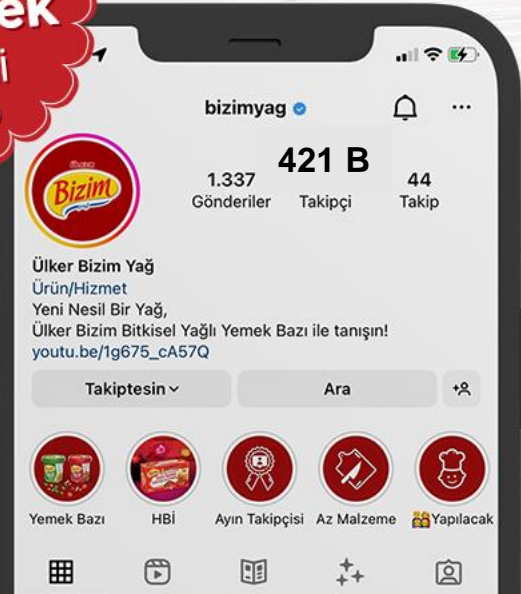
ek
i

bizimyag

Bizim

1.337
Gönderiler

421 B
Takipçi

44
Takip

Ülker Bizim Yağ
Ürün/Hizmet
Yeni Nesil Bir Yağ,
Ülker Bizim Bitkisel Yağlı Yemek Bazı ile tanışın!
youtu.be/1g675_cA57Q

Takiptesin
Ara

Yemek Bazı
HBİ
Ayın Takipçisi
Az Malzeme
Yapılacak